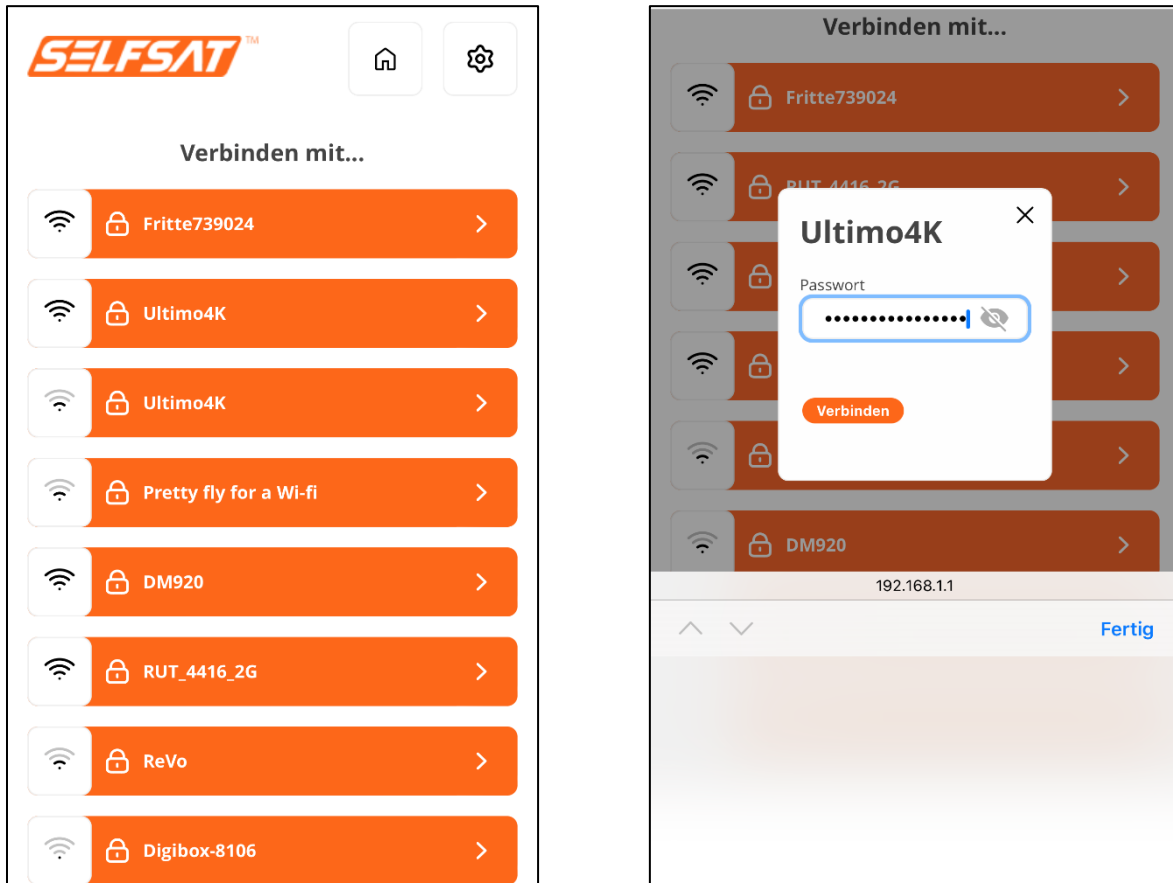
SELFSAT™

Verbinden mit...

Fritte739024

Ultimo4K

Ultimo4K

Pretty fly for a Wi-fi

DM920

RUT_4416_2G

ReVo

Digibox-8106

Verbinden mit...

Fritte739024

RUT_4416_2G

Ultimo4K

Passwort

•••••••••••••••

Verbinden

DM920

192.168.1.1

Fertig